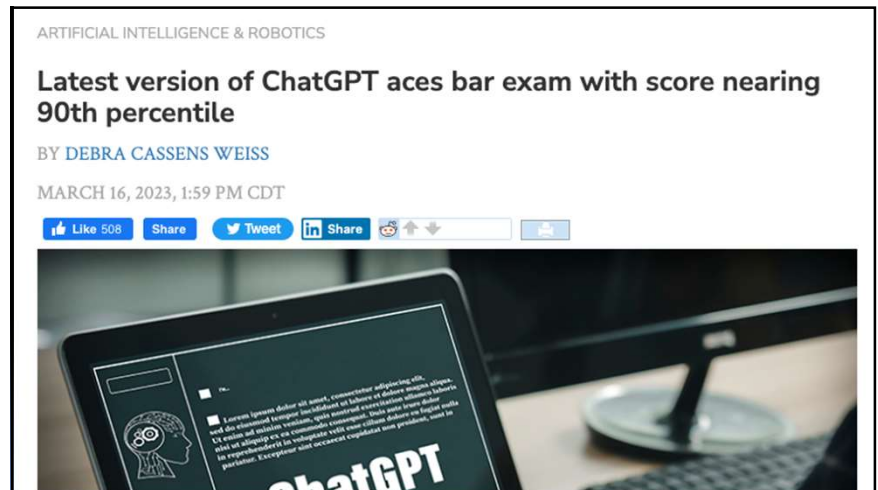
ARTIFICIAL INTELLIGENCE & ROBOTICS

Latest version of ChatGPT aces bar exam with score nearing 90th percentile

BY DEBRA CASSENS WEISS

MARCH 16, 2023, 1:59 PM CDT

Like 508 Share Tweet Share

Lorem ipsum dolor sit amet, consectetur adipiscing elit, sed do eiusmod tempor incididunt ut labore et dolore magna aliqua. Ut enim ad minim veniam, quis nostrud exercitation ullamco laboris nisi ut aliquip ex ea commodo consequat. Duis aute irure dolor in reprehenderit in voluptate velit esse cillum dolore eu fugiat nulla pariatur. Excepteur sint occaecat cupidatat non proident, sunt in

ChatGPT